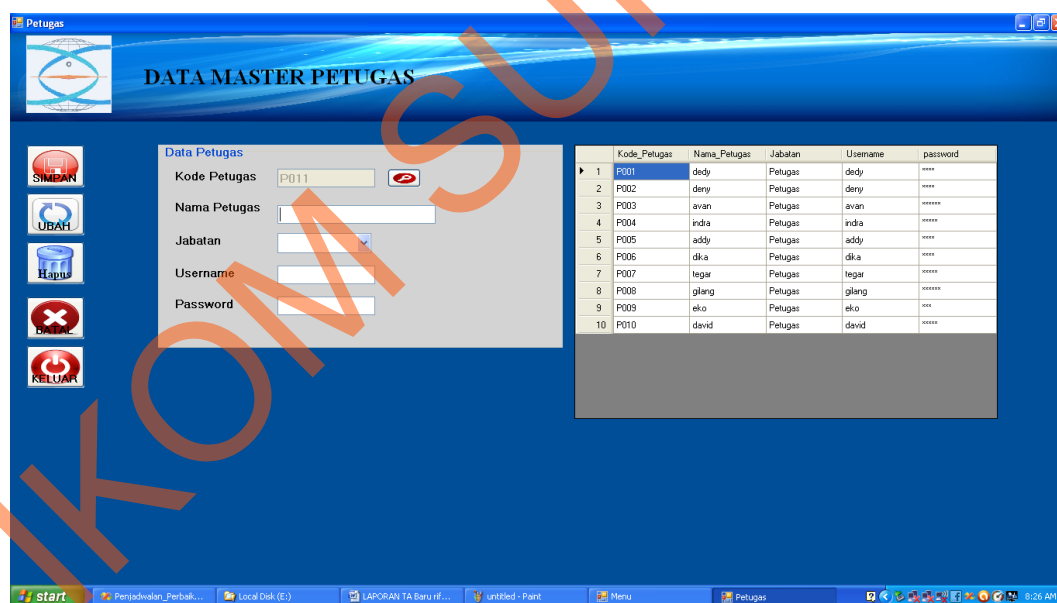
Petugas

DATA MASTER PETUGAS

SIMPAN

UBAH

Hapus

BATAL

KELUAR

Data Petugas

Kode Petugas P011

Nama Petugas

Jabatan

Username

Password

| | Kode_Petugas | Nama_Petugas | Jabatan | Username | password |
|---|---|---|---|---|---|
| 1 | P001 | dedy | Petugas | dedy | **** |
| 2 | P002 | deny | Petugas | deny | **** |
| 3 | P003 | avan | Petugas | avan | ****** |
| 4 | P004 | indra | Petugas | indra | ***** |
| 5 | P005 | addy | Petugas | addy | **** |
| 6 | P006 | dika | Petugas | dika | **** |
| 7 | P007 | tegar | Petugas | tegar | ***** |
| 8 | P008 | gilang | Petugas | gilang | ****** |
| 9 | P009 | eko | Petugas | eko | *** |
| 10 | P010 | david | Petugas | david | ***** |

KOMSU

start | Penjadwalan_Perbaik... | Local Disk (E:) | LAPORAN TA Baru rif... | untitled - Paint | Menu | Petugas | 8:26 AM